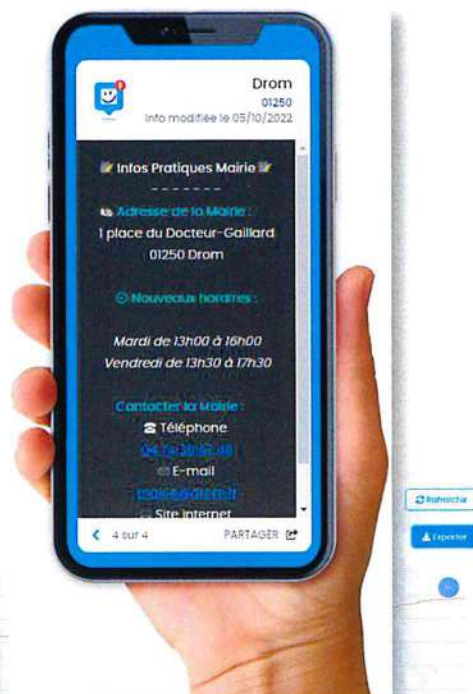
Drom
01250
Info modifiée le 05/10/2022

Infos Pratiques Mairie
- - - - - - -
Adresse de la Mairie :
1 place du Docteur-Gaillard
01250 Drom

Nouveaux horaires :

Mardi de 13h00 à 16h00
Vendredi de 13h30 à 17h30

Contacter la Mairie :
Téléphone
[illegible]
E-mail
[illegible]
Site internet

4 sur 4
PARTAGER

Rafraichir
Exporter